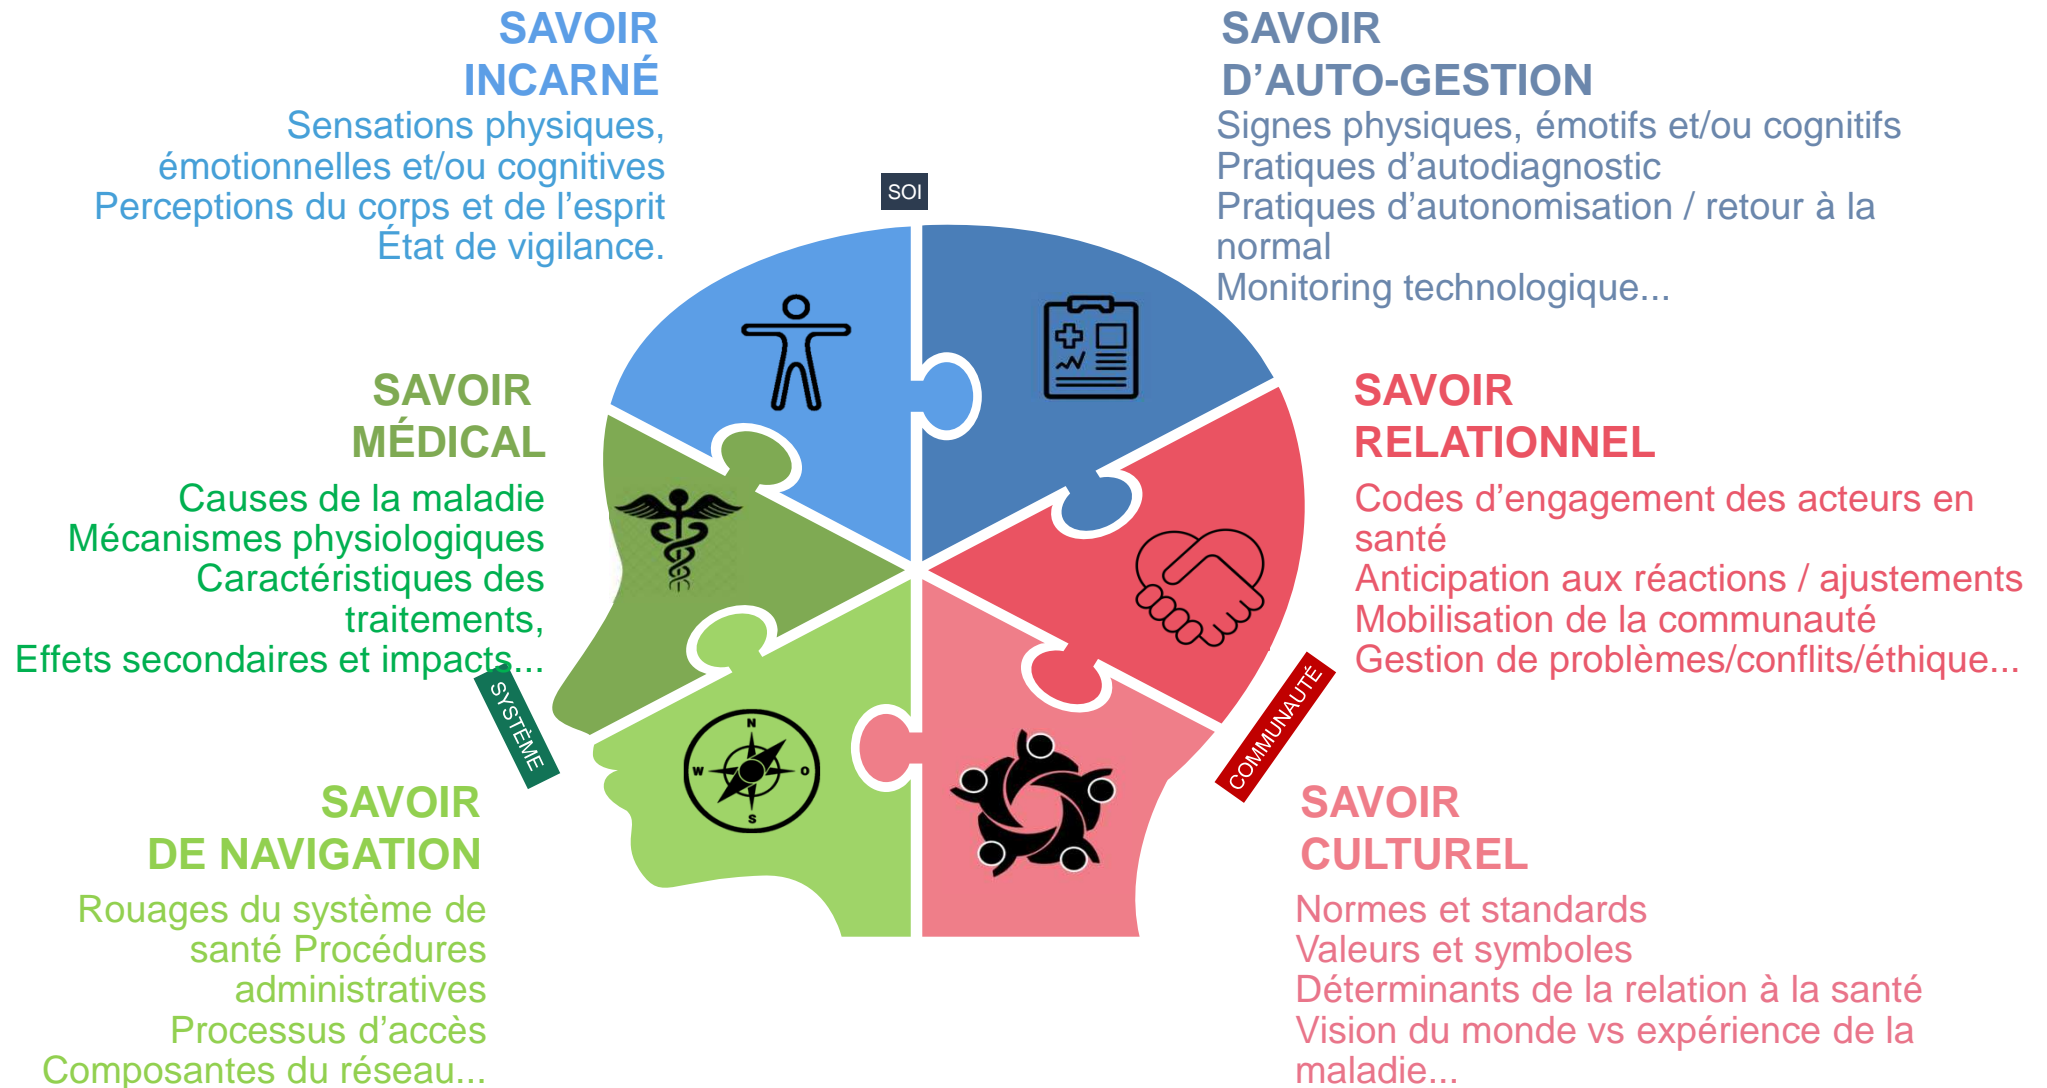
SAVOIR INCARNÉ

Sensations physiques, émotionnelles et/ou cognitives
Perceptions du corps et de l'esprit
État de vigilance.

SOI

SAVOIR D'AUTO-GESTION

Signes physiques, émotifs et/ou cognitifs
Pratiques d'autodiagnostic
Pratiques d'autonomisation / retour à la normal
Monitoring technologique...

SAVOIR MÉDICAL

Causes de la maladie
Mécanismes physiologiques
Caractéristiques des traitements,
Effets secondaires et impacts...

SAVOIR RELATIONNEL

Codes d'engagement des acteurs en santé
Anticipation aux réactions / ajustements
Mobilisation de la communauté
Gestion de problèmes/conflits/éthique...

SYSTÈME

COMMUNAUTÉ

N
W
O
S

SAVOIR DE NAVIGATION

Rouages du système de santé Procédures administratives
Processus d'accès
Composantes du réseau...

SAVOIR CULTUREL

Normes et standards
Valeurs et symboles
Déterminants de la relation à la santé
Vision du monde vs expérience de la maladie...